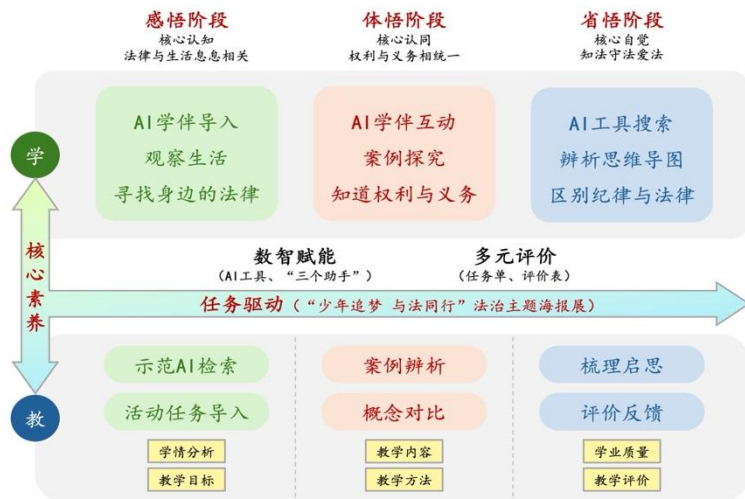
感悟阶段
核心认知
法律与生活息息相关

体悟阶段
核心认同
权利与义务相统一

省悟阶段
核心自觉
知法守法爱法

学

AI学伴导入
观察生活
寻找身边的法律

AI学伴互动
案例探究
知道权利与义务

AI工具搜索
辨析思维导图
区别纪律与法律

核心素养

数智赋能
（AI工具、“三个助手”）

多元评价
（任务单、评价表）

任务驱动（“少年追梦 与法同行”法治主题海报展）

教

示范AI检索
活动任务导入
学情分析
教学目标

案例辨析
概念对比
教学内容
教学方法

梳理启思
评价反馈
学业质量
教学评价